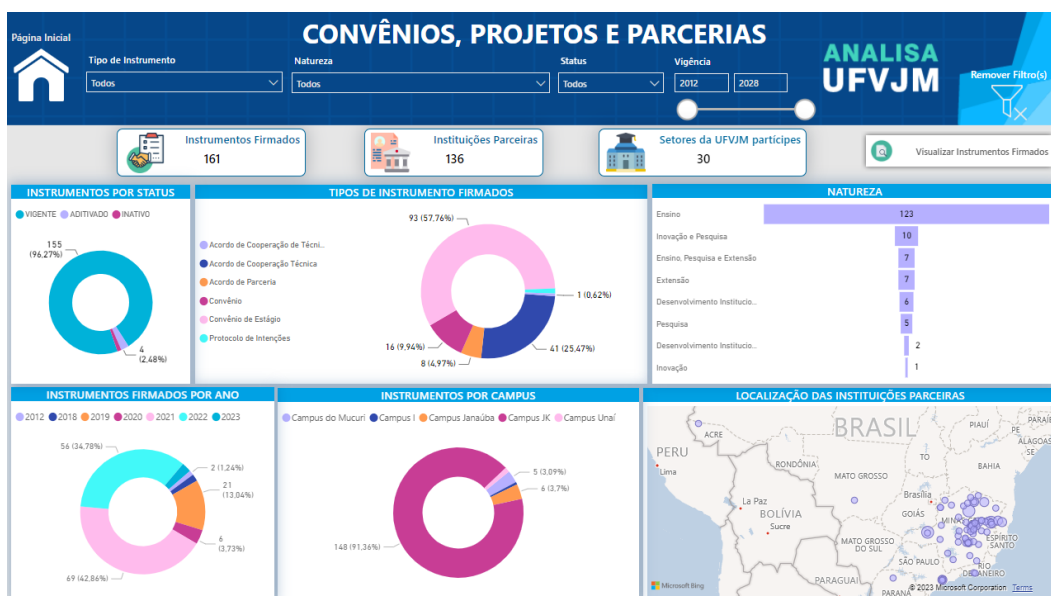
Página Inicial

CONVÊNIOS, PROJETOS E PARCERIAS

Tipo de Instrumento
Todos

Natureza
Todos

Status
Todos

Vigência
2012
2028

ANALISA UFVJM

Remover Filtro(s)

Instrumentos Firmados
161

Instituições Parceiras
136

Setores da UFVJM partícipes
30

Visualizar Instrumentos Firmados

INSTRUMENTOS POR STATUS

VIGENTE ADITIVADO INATIVO

155 (96,27%)

4 (2,48%)

TIPOS DE INSTRUMENTO FIRMADOS

Acordo de Cooperação de Técni...
Acordo de Cooperação Técnica
Acordo de Parceria
Convênio
Convênio de Estágio
Protocolo de Intenções

93 (57,76%)
1 (0,62%)
41 (25,47%)
16 (9,94%)
8 (4,97%)

NATUREZA

| | |
|---|---|
| Ensino | 123 |
| Inovação e Pesquisa | 10 |
| Ensino, Pesquisa e Extensão | 7 |
| Extensão | 7 |
| Desenvolvimento Institucio... | 6 |
| Pesquisa | 5 |
| Desenvolvimento Institucio... | 2 |
| Inovação | 1 |

INSTRUMENTOS FIRMADOS POR ANO

2012 2018 2019 2020 2021 2022 2023

56 (34,78%)
2 (1,24%)
21 (13,04%)
6 (3,73%)
69 (42,86%)

INSTRUMENTOS POR CAMPUS

Campus do Mucuri Campus I Campus Janaúba Campus JK Campus Unaí

5 (3,09%)
6 (3,7%)
148 (91,36%)

LOCALIZAÇÃO DAS INSTITUIÇÕES PARCEIRAS

BRASIL
PERU
ACRE
Lima
RONDÔNIA
MATO GROSSO
La Paz
BOLÍVIA
Sucre
MATO GROSSO DO SUL
GOIÁS
Brasília
TO
BAHIA
PIAUÍ
PE
ALAGOAS
SE
MINAS
ESPÍRITO SANTO
SÃO PAULO
RIO DE JANEIRO
PARAGUAI
PARANÁ
Microsoft Bing
© 2023 Microsoft Corporation Terms